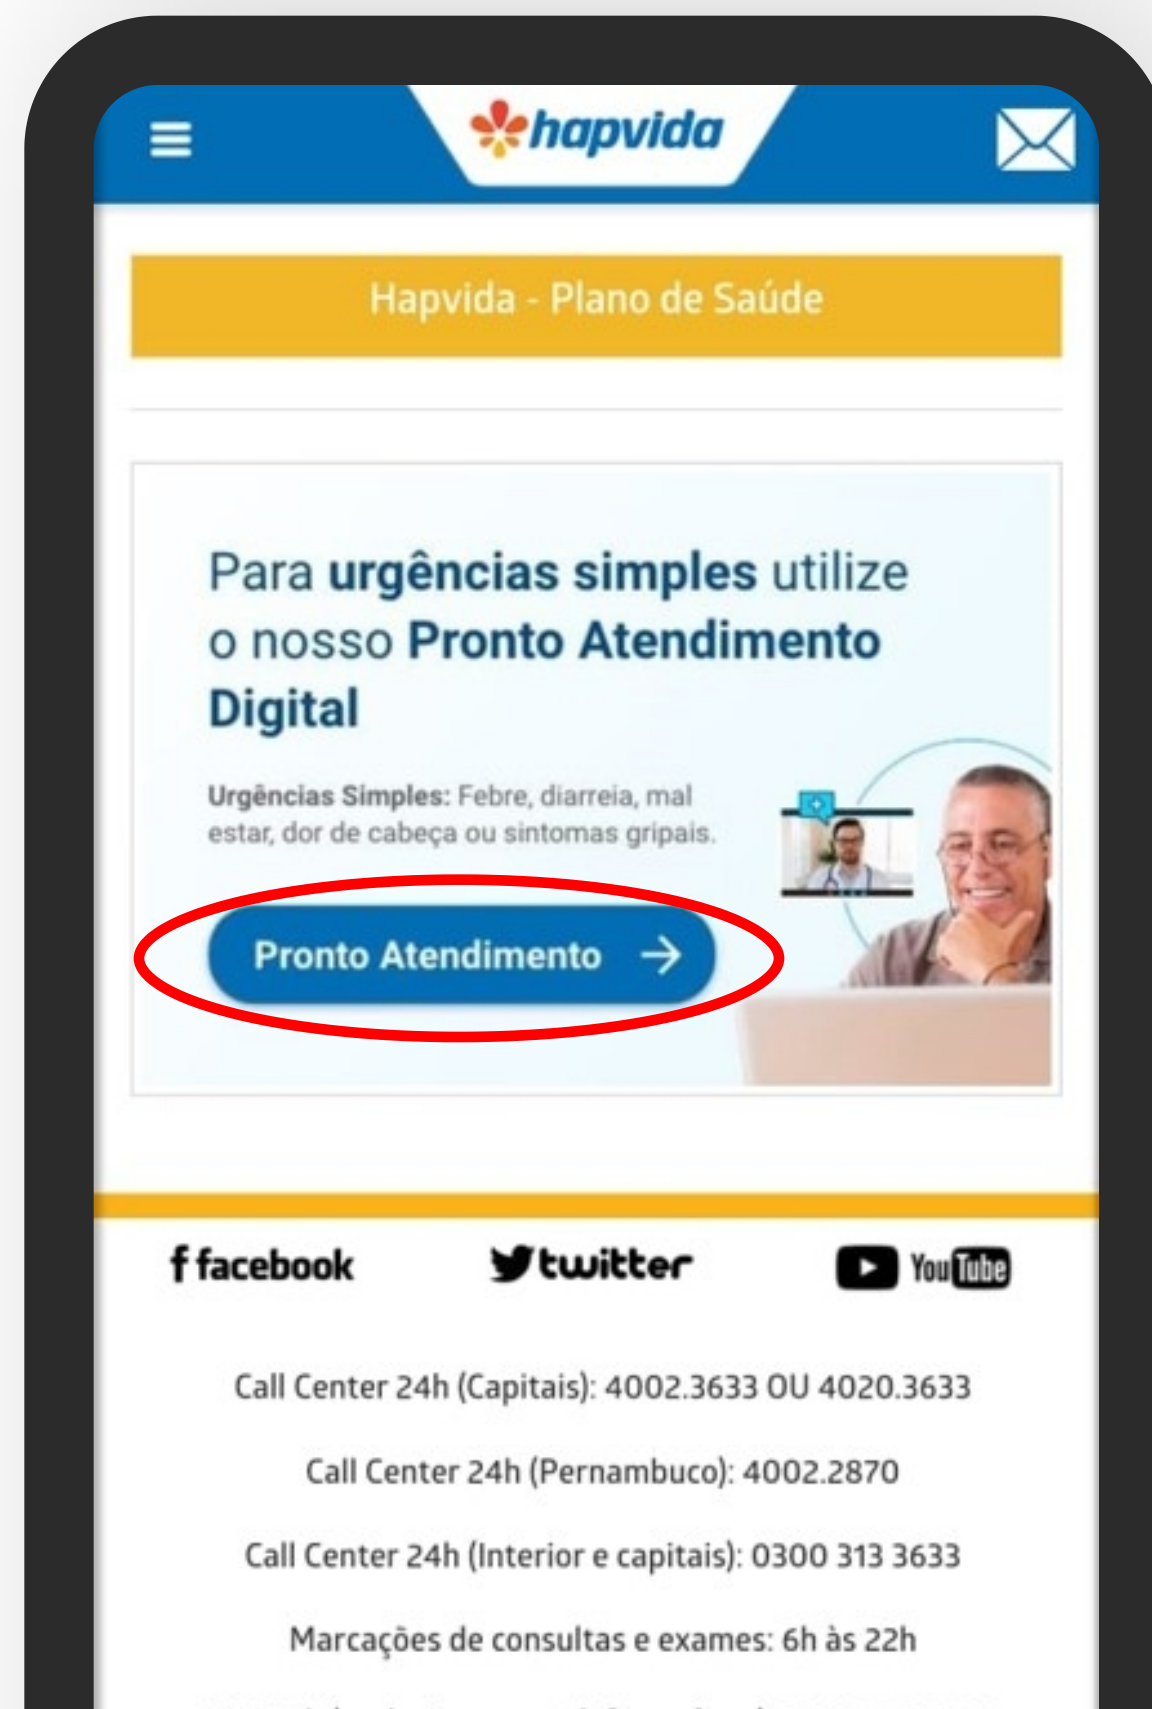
hapvida

Hapvida - Plano de Saúde

Para **urgências simples** utilize o nosso **Pronto Atendimento Digital**

**Urgências Simples:** Febre, diarreia, mal estar, dor de cabeça ou sintomas gripais.

Pronto Atendimento →

facebook

twitter

YouTube

Call Center 24h (Capitais): 4002.3633 OU 4020.3633

Call Center 24h (Pernambuco): 4002.2870

Call Center 24h (Interior e capitais): 0300 313 3633

Marcações de consultas e exames: 6h às 22h

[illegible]